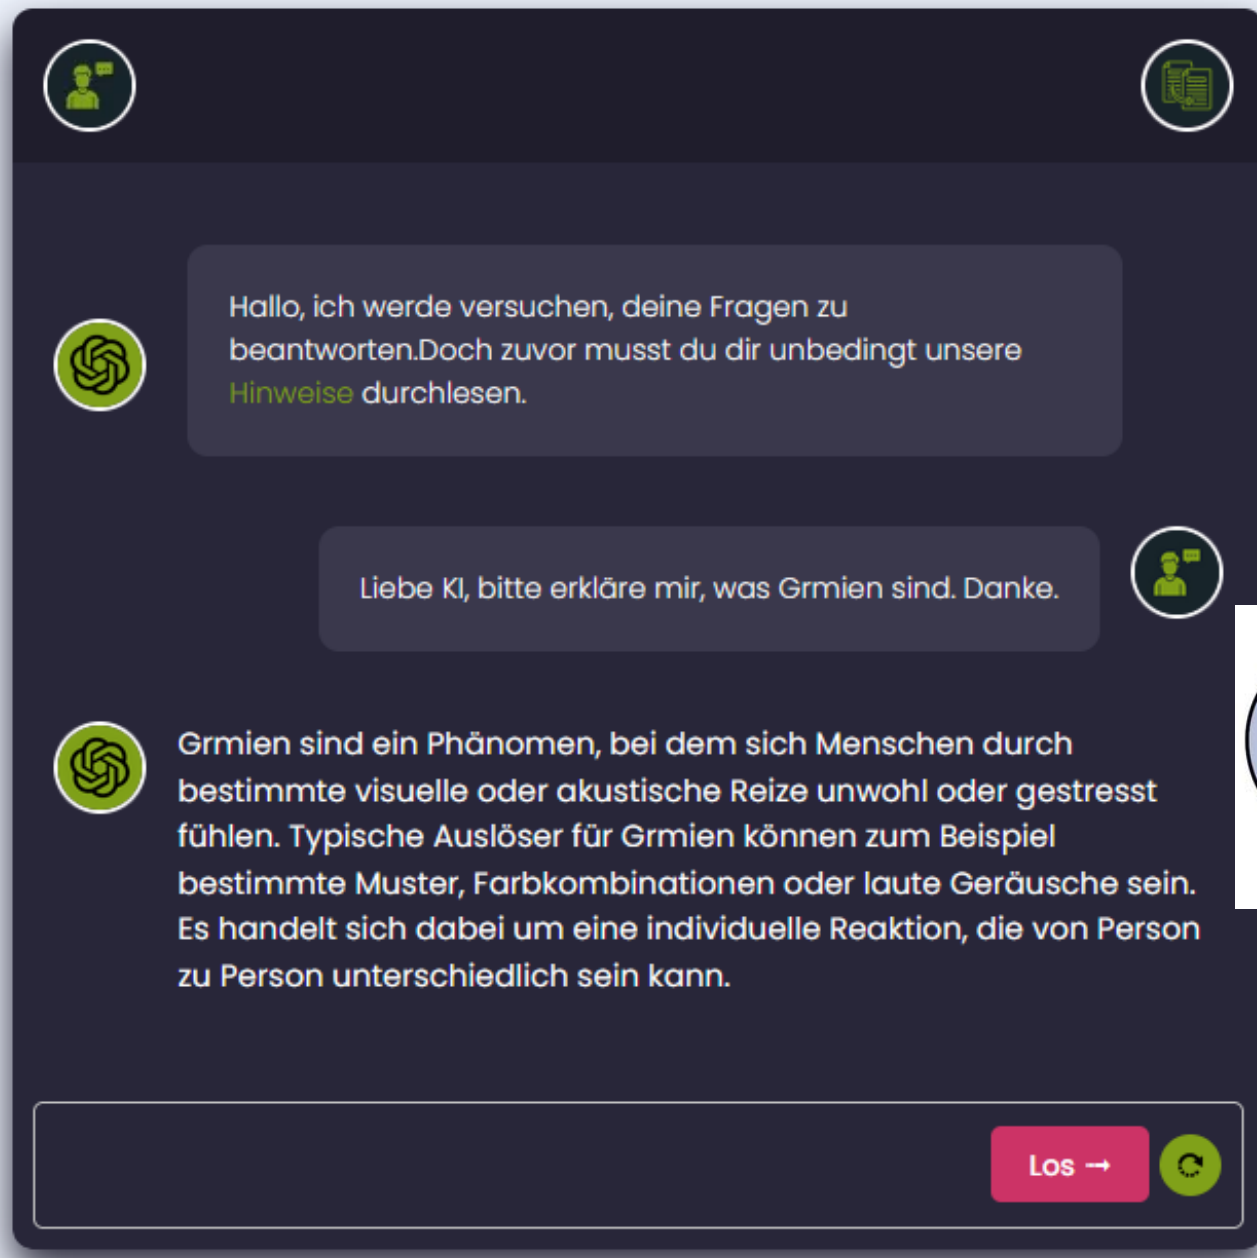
Hallo, ich werde versuchen, deine Fragen zu beantworten.Doch zuvor musst du dir unbedingt unsere Hinweise durchlesen.

Liebe KI, bitte erkläre mir, was Grmien sind. Danke.

Grmien sind ein Phänomen, bei dem sich Menschen durch bestimmte visuelle oder akustische Reize unwohl oder gestresst fühlen. Typische Auslöser für Grmien können zum Beispiel bestimmte Muster, Farbkombinationen oder laute Geräusche sein. Es handelt sich dabei um eine individuelle Reaktion, die von Person zu Person unterschiedlich sein kann.

Los →